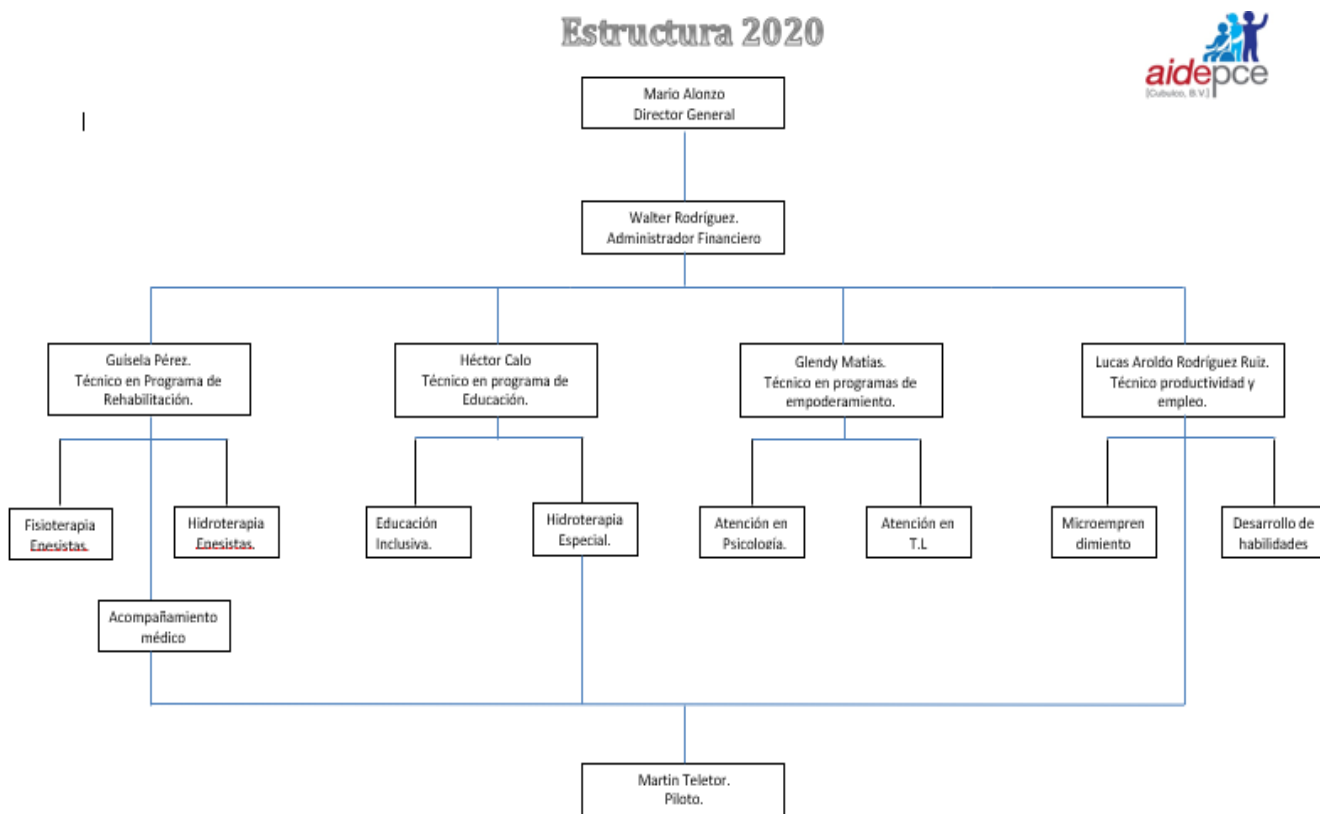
Estructura 2020

aidepce
(Cubulco, B.V.)

Mario Alonzo
Director General

Walter Rodríguez.
Administrador Financiero

Guisela Pérez.
Técnico en Programa de Rehabilitación.

Héctor Calo
Técnico en programa de Educación.

Glendy Matías.
Técnico en programas de empoderamiento.

Lucas Aroldo Rodríguez Ruiz.
Técnico productividad y empleo.

Fisioterapia Enesistas.

Hidroterapia Enesistas.

Educación Inclusiva.

Hidroterapia Especial.

Atención en Psicología.

Atención en T.L

Microempren dimiento

Desarrollo de habilidades

Acompañamiento médico

Martin Teletor.
Piloto.